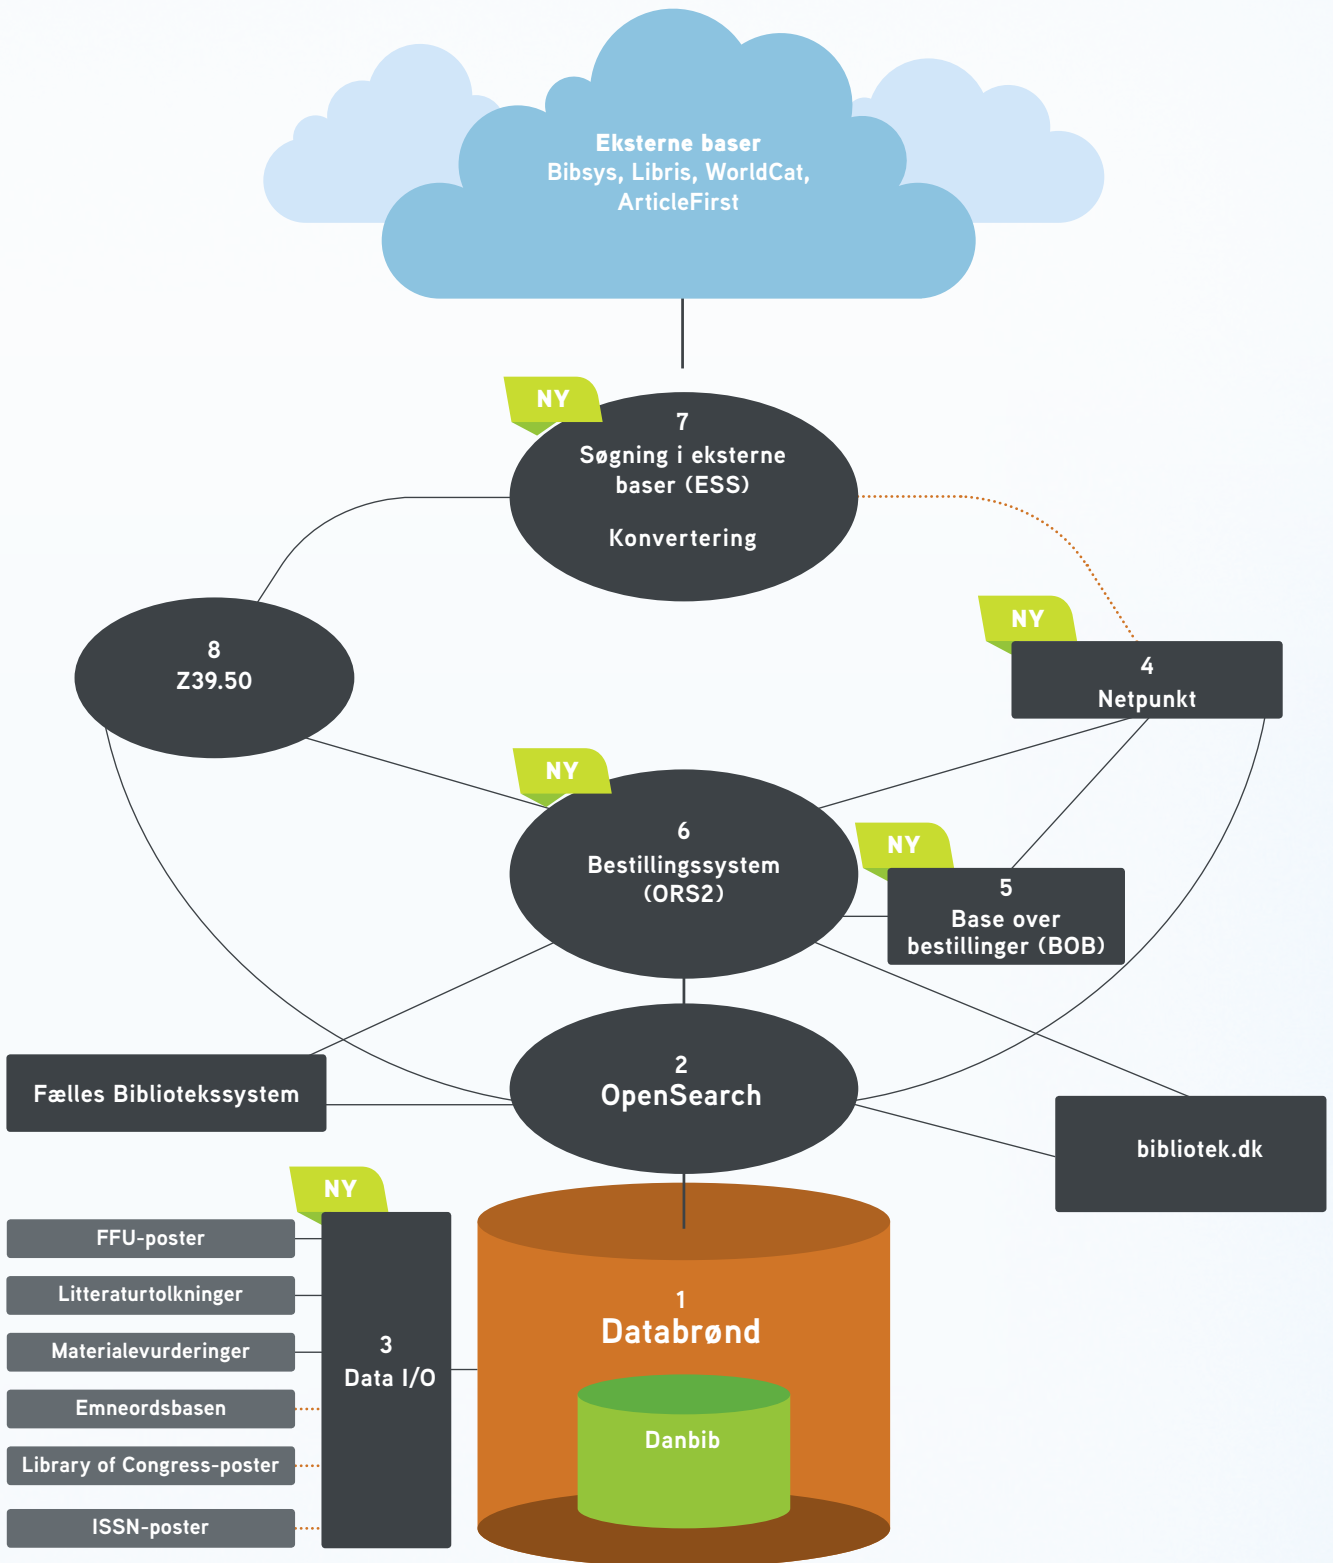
Eksterne baser
Bibsys, Libris, WorldCat, ArticleFirst

NY

7
Søgning i eksterne baser (ESS)

Konvertering

8
Z39.50

NY

4
Netpunkt

NY

6
Bestillingssystem (ORS2)

NY

5
Base over bestillinger (BOB)

Fælles Bibliotekssystem

2
OpenSearch

bibliotek.dk

NY

FFU-poster

Litteraturtolkninger

Materialevurderinger

Emneordsbasen

Library of Congress-poster

ISSN-poster

3
Data I/O

1
Databrønd

Danbib